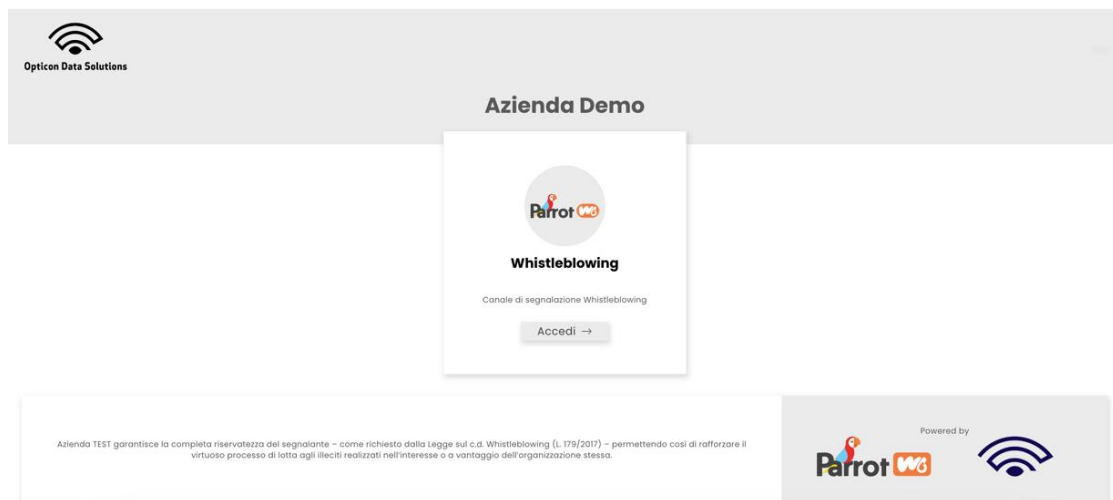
Opticon Data Solutions

Azienda Demo

Parrot WB

Whistleblowing

Canale di segnalazione Whistleblowing

Accedi →

Azienda TEST garantisce la completa riservatezza del segnalante – come richiesto dalla Legge sul c.d. Whistleblowing (L. 179/2017) – permettendo così di rafforzare il virtuoso processo di lotta agli illeciti realizzati nell'interesse o a vantaggio dell'organizzazione stessa.

Powered by

Parrot WB